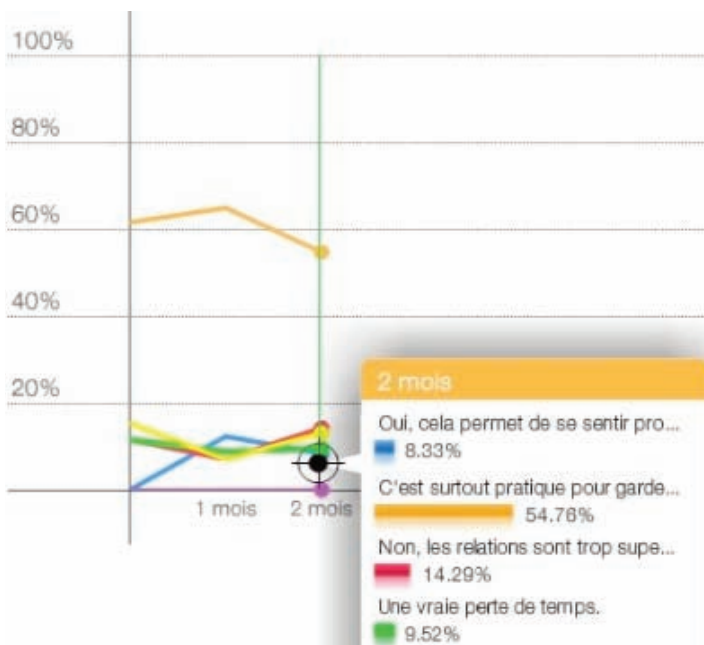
100%

80%

60%

40%

20%

1 mois

2 mois

2 mois

Oui, cela permet de se sentir pro...

8.33%

C'est surtout pratique pour garde...

54.76%

Non, les relations sont trop supe...

14.29%

Une vraie perte de temps.

9.52%